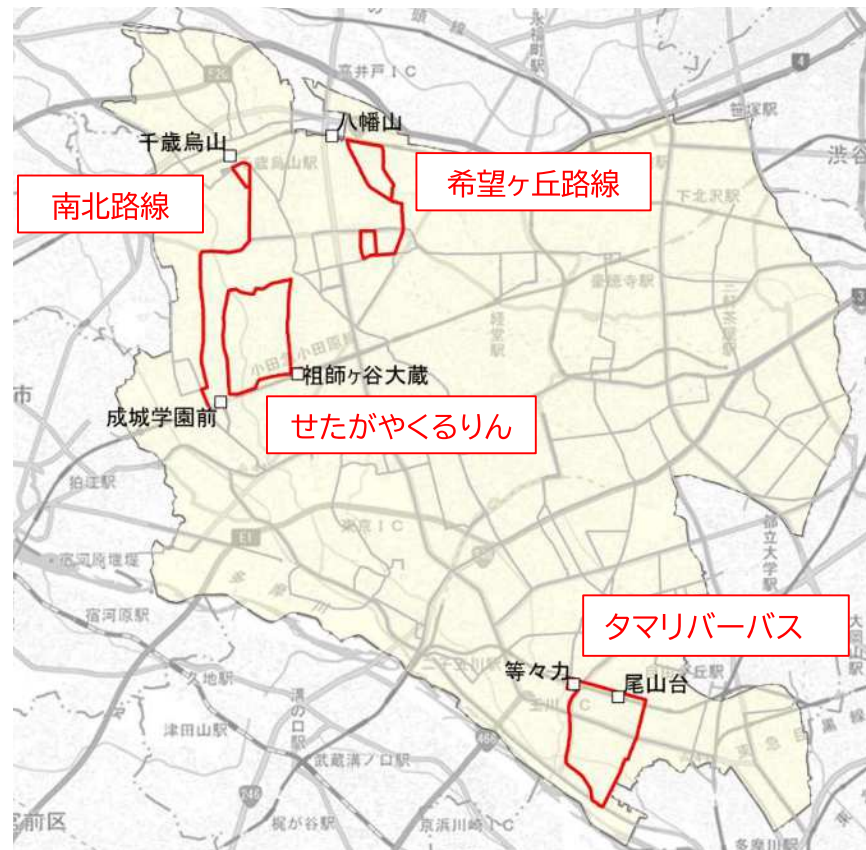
八幡山

千歳烏山

希望ヶ丘路線

南北路線

祖師ヶ谷大蔵

成城学園前

せたがやくるりん

タマリバーバス

等々力

尾山台

高井戸IC

渋谷

下北沢駅

豪徳寺駅

経堂駅

千歳烏山駅

小田急小田原線

三軒茶屋駅

東京IC

狛江駅

宿河原堰堤

宿河原駅

久地駅

津田山駅

溝の口駅

武蔵溝ノ口駅

梶が谷駅

京浜川崎IC

二子玉川駅

玉川IC

自由が丘駅

都立大学駅

多摩川駅

市

前区

永福町駅

笹塚駅